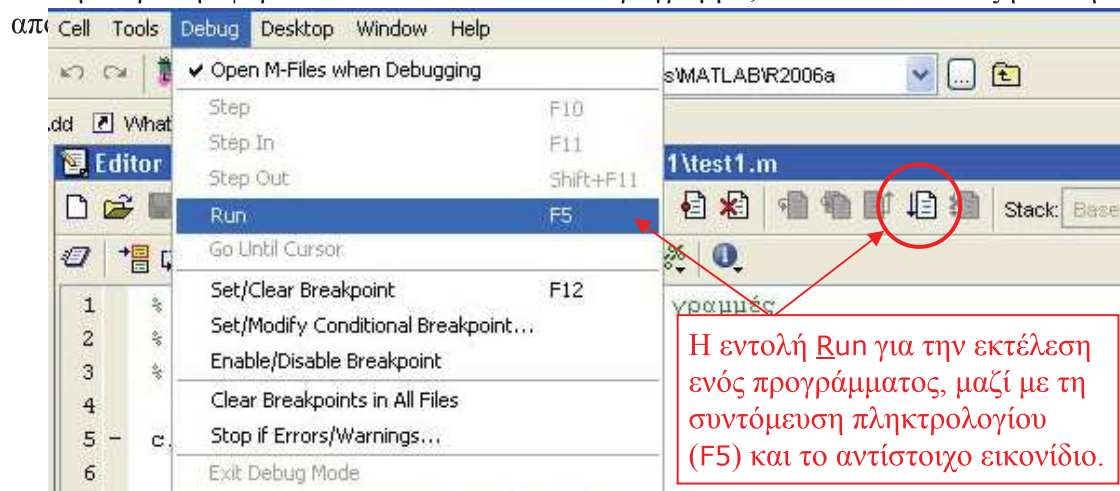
απ
Cell Tools Debug Desktop Window Help

✔ Open M-Files when Debugging
Step F10
Step In F11
Step Out Shift+F11
Run F5
Go Until Cursor
Set/Clear Breakpoint F12
Set/Modify Conditional Breakpoint...
Enable/Disable Breakpoint
Clear Breakpoints in All Files
Stop if Errors/Warnings...
Exit Debug Mode

s\MATLAB\R2006a
.dd What
Editor
1\test1.m
Stack: Base
1 %
2 %
3 %
4
5 – c.
6
γραμμές

Η εντολή Run για την εκτέλεση ενός προγράμματος, μαζί με τη συντόμευση πληκτρολογίου (F5) και το αντίστοιχο εικονίδιο.